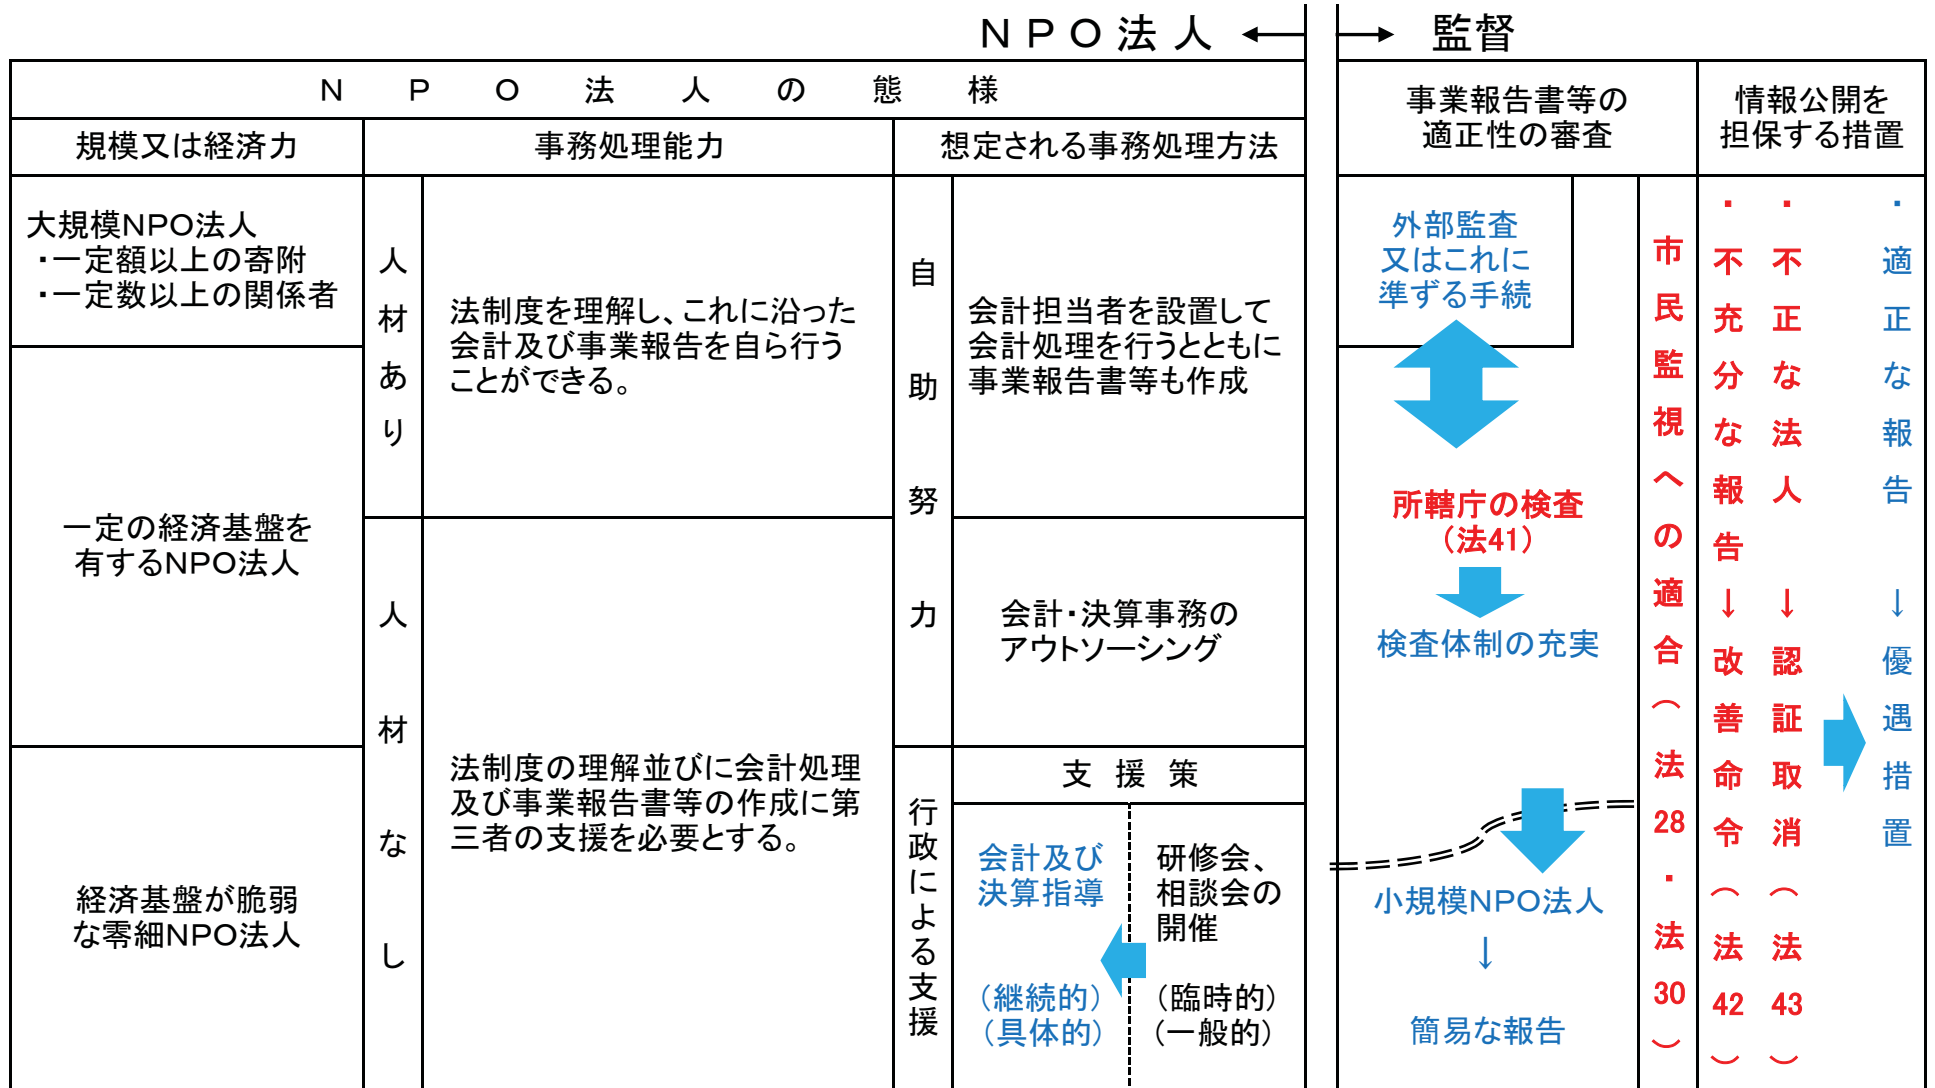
ＮＰＯ法人 ← → 監督

| N P O 法 人 の 態 様 | | | | | 事業報告書等の適正性の審査 | | 情報公開を担保する措置 | | |
|---|---|---|---|---|---|---|---|---|---|
| 規模又は経済力 | 事務処理能力 | | 想定される事務処理方法 | | | | | | |
| 大規模NPO法人 ・一定額以上の寄附 ・一定数以上の関係者 | 人材あり | 法制度を理解し、これに沿った会計及び事業報告を自ら行うことができる。 | 自助努力 | 会計担当者を設置して会計処理を行うとともに事業報告書等も作成 | 外部監査又はこれに準ずる手続 | 市民監視への適合（法28・法30） | ・不充分な報告 ↓ 改善命令（法42） | ・不正な法人 ↓ 認証取消（法43） | ・適正な報告 ↓ 優遇措置 |
| 一定の経済基盤を有するNPO法人 | 人材なし | 法制度の理解並びに会計処理及び事業報告書等の作成に第三者の支援を必要とする。 | | 会計・決算事務のアウトソーシング | 所轄庁の検査（法41） ↓ 検査体制の充実 | | | | |
| 経済基盤が脆弱な零細NPO法人 | | | 行政による支援 | 支援策 会計及び決算指導（継続的）（具体的） 研修会、相談会の開催（臨時的）（一般的） | 小規模NPO法人 ↓ 簡易な報告 | | | | |